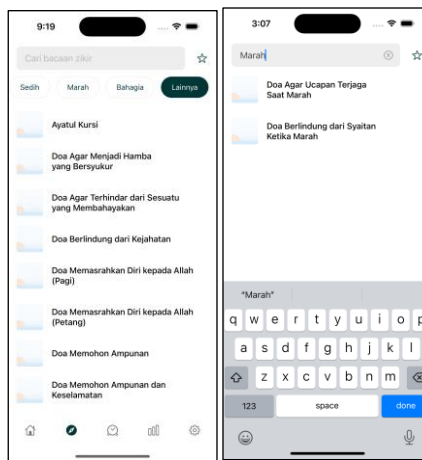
9:19

Cari bacaan zikir

Sedih
Marah
Bahagia
Lainnya

Ayatul Kursi

Doa Agar Menjadi Hamba yang Bersyukur

Doa Agar Terhindar dari Sesuatu yang Membahayakan

Doa Berlindung dari Kejahatan

Doa Memasrahkan Diri kepada Allah (Pagi)

Doa Memasrahkan Diri kepada Allah (Petang)

Doa Memohon Ampunan

Doa Memohon Ampunan dan Keselamatan

3:07

Marah

Doa Agar Ucapan Terjaga Saat Marah

Doa Berlindung dari Syaitan Ketika Marah

"Marah"

q w e r t y u i o p
a s d f g h j k l
z x c v b n m
123
space
done